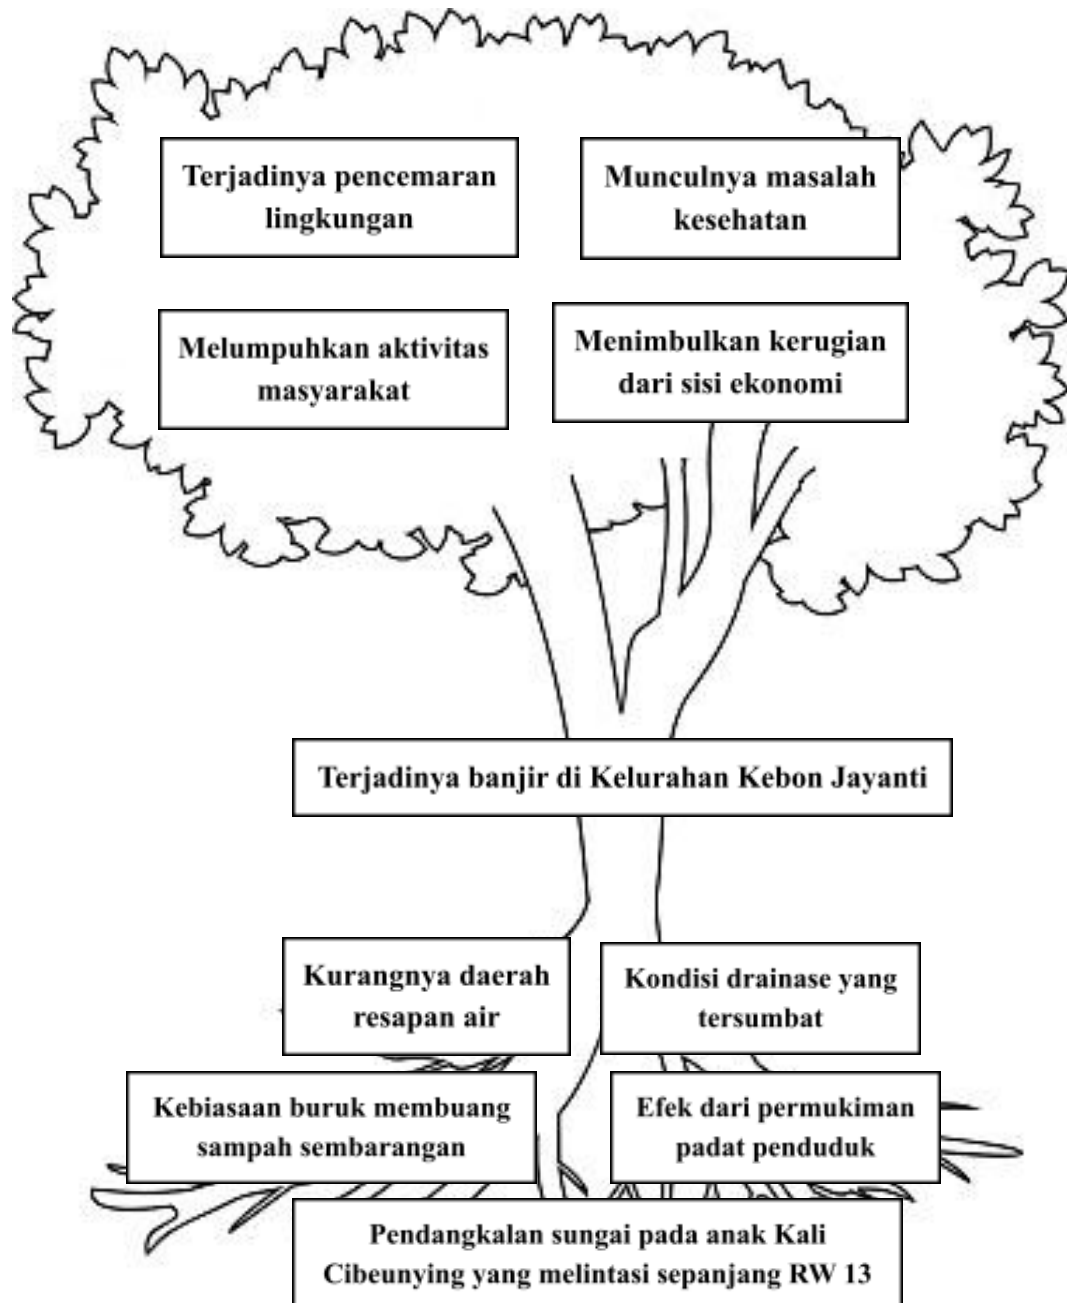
Terjadinya pencemaran lingkungan

Munculnya masalah kesehatan

Melumpuhkan aktivitas masyarakat

Menimbulkan kerugian dari sisi ekonomi

Terjadinya banjir di Kelurahan Kebon Jayanti

Kurangnya daerah resapan air

Kondisi drainase yang tersumbat

Kebiasaan buruk membuang sampah sembarangan

Efek dari permukiman padat penduduk

Pendangkalan sungai pada anak Kali Cibeunying yang melintasi sepanjang RW 13